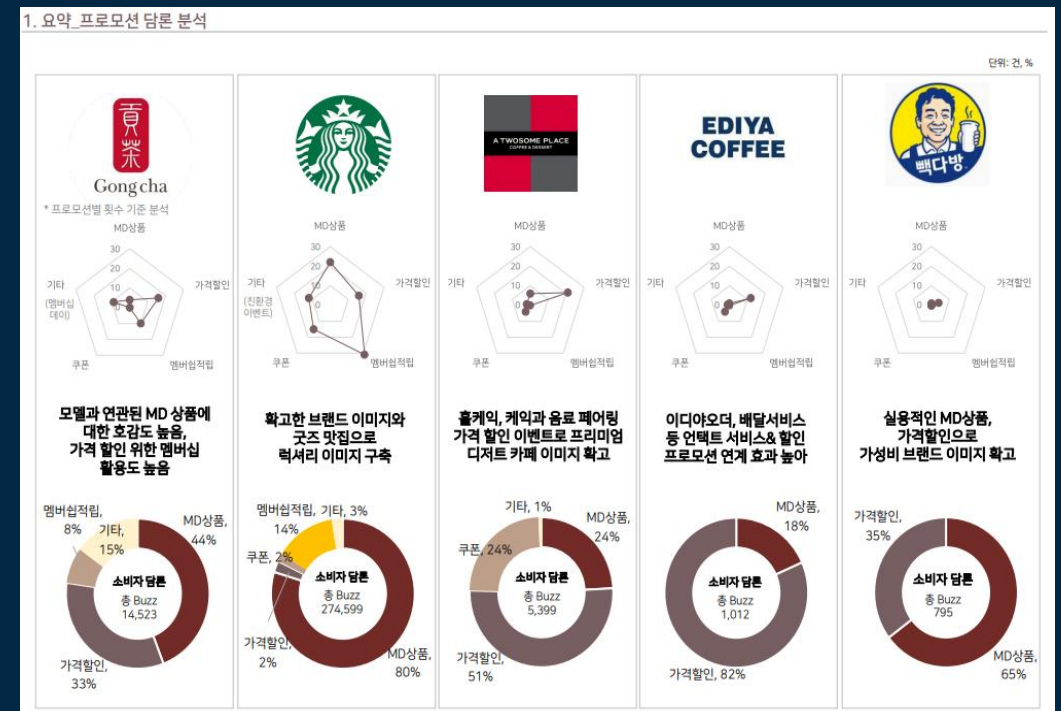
1. 요약_프로모션 담론 분석

단위: 건, %

貢茶
Gong cha

* 프로모션별 횟수 기준 분석

MD상품
30
20
10
0
가격할인
멤버쉽적립
쿠폰
기타
(멤버십 데이)

모델과 연관된 MD 상품에 대한 호감도 높음, 가격 할인 위한 멤버십 활용도 높음

멤버쉽적립, 8%
기타, 15%
MD상품, 44%
가격할인, 33%
소비자 담론
총 Buzz
14,523

MD상품
30
20
10
0
가격할인
멤버쉽적립
쿠폰
기타
(친환경 이벤트)

확고한 브랜드 이미지와 굿즈 맛집으로 럭셔리 이미지 구축

멤버쉽적립, 14%
기타, 3%
쿠폰, 2%
가격할인, 2%
MD상품, 80%
소비자 담론
총 Buzz
274,599

A TWOSOME PLACE
COFFEE & DESSERT

MD상품
30
20
10
0
가격할인
멤버쉽적립
쿠폰
기타

홀케익, 케익과 음료 페어링 가격 할인 이벤트로 프리미엄 디저트 카페 이미지 확고

기타, 1%
MD상품, 24%
쿠폰, 24%
가격할인, 51%
소비자 담론
총 Buzz
5,399

EDIYA COFFEE

MD상품
30
20
10
0
가격할인
멤버쉽적립
쿠폰
기타

이디야오더, 배달서비스 등 언택트 서비스& 할인 프로모션 연계 효과 높아

MD상품, 18%
가격할인, 82%
소비자 담론
총 Buzz
1,012

빽다방

MD상품
30
20
10
0
가격할인
멤버쉽적립
쿠폰
기타

실용적인 MD상품, 가격할인으로 가성비 브랜드 이미지 확고

가격할인, 35%
MD상품, 65%
소비자 담론
총 Buzz
795